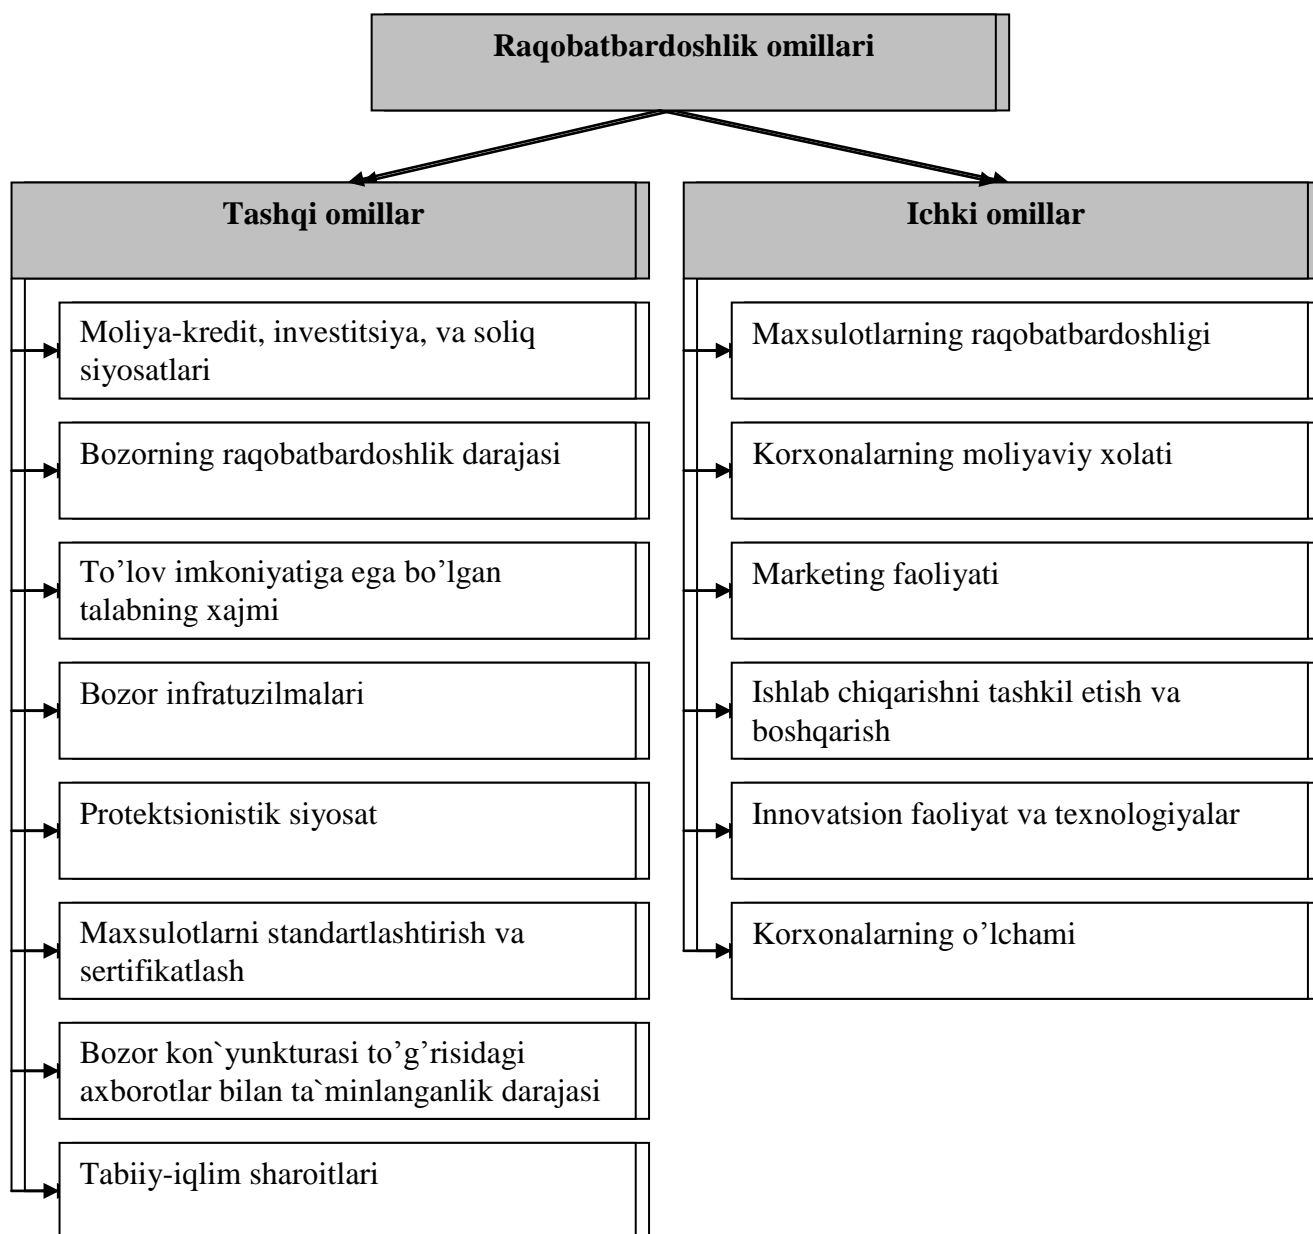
Raqobatbardoshlik omillari

Tashqi omillar

Moliya-kredit, investitsiya, va soliq siyosatlari

Bozorning raqobatbardoshlik darajasi

To’lov imkoniyatiga ega bo’lgan talabning xajmi

Bozor infratuzilmalari

Protektsionistik siyosat

Maxsulotlarni standartlashtirish va sertifikatlash

Bozor kon`yunkturasi to’g’risidagi axborotlar bilan ta`minlanganlik darajasi

Tabiiy-iqlim sharoitlari

Ichki omillar

Maxsulotlarning raqobatbardoshligi

Korxonalarning moliyaviy xolati

Marketing faoliyati

Ishlab chiqarishni tashkil etish va boshqarish

Innovatsion faoliyat va texnologiyalar

Korxonalarning o’lchami